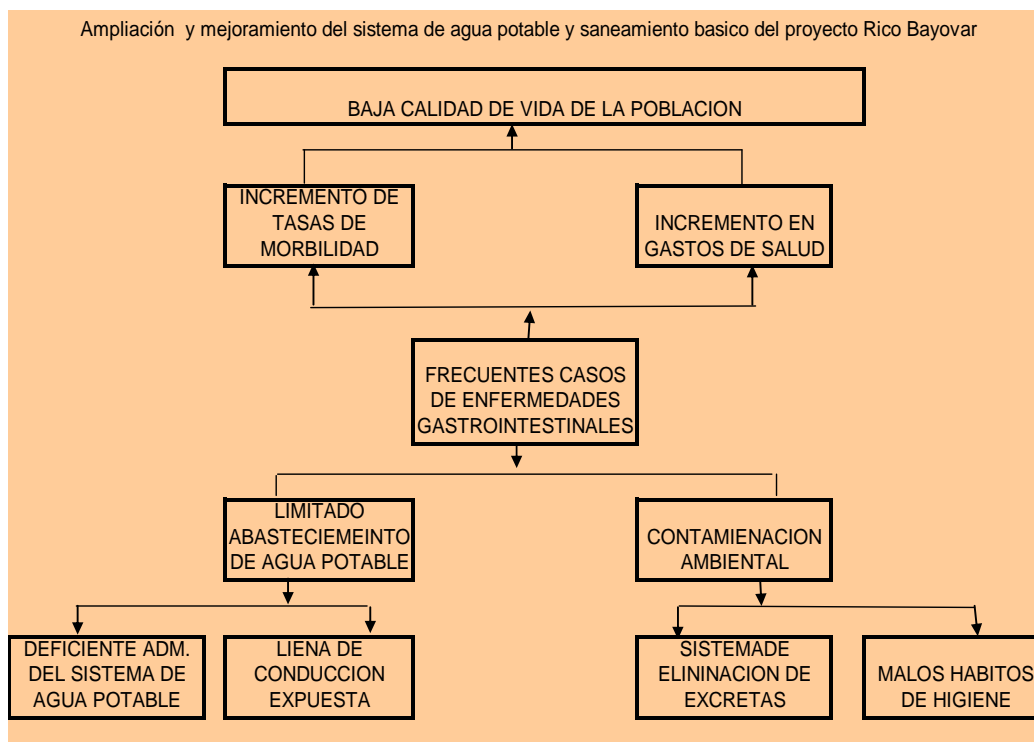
Ampliación y mejoramiento del sistema de agua potable y saneamiento basico del proyecto Rico Bayovar

BAJA CALIDAD DE VIDA DE LA POBLACION

INCREMENTO DE TASAS DE MORBILIDAD

INCREMENTO EN GASTOS DE SALUD

FRECUENTES CASOS DE ENFERMEDADES GASTROINTESTINALES

LIMITADO ABASTECIEMEINTO DE AGUA POTABLE

CONTAMIENACION AMBIENTAL

DEFICIENTE ADM. DEL SISTEMA DE AGUA POTABLE

LIENA DE CONDUCCION EXPUESTA

SISTEMADE ELININACION DE EXCRETAS

MALOS HABITOS DE HIGIENE